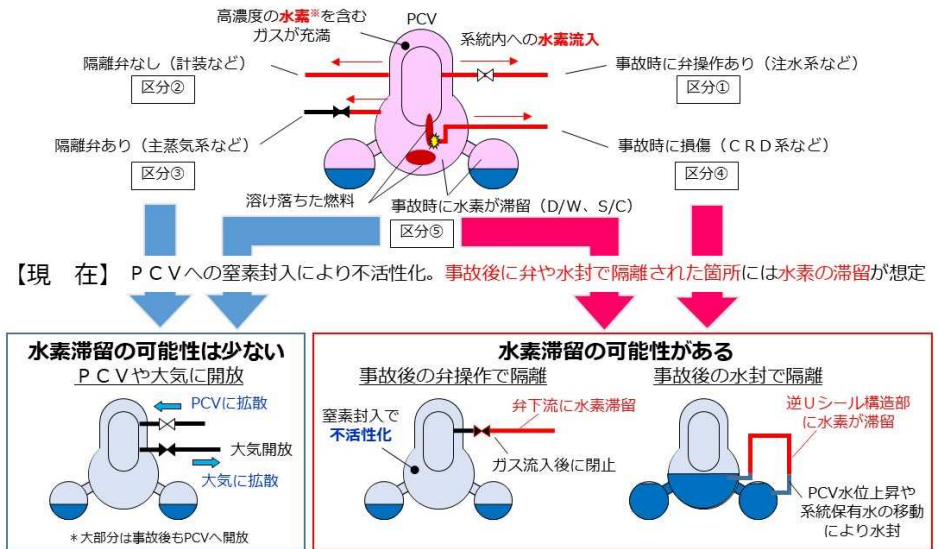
高濃度の水素※を含むガスが充満

PCV

系統内への水素流入

隔離弁なし（計装など）

区分②

事故時に弁操作あり（注水系など）

区分①

隔離弁あり（主蒸気系など）

区分③

事故時に損傷（ＣＲＤ系など）

区分④

溶け落ちた燃料

事故時に水素が滞留（D/W、S/C）

区分⑤

【現　在】ＰＣＶへの窒素封入により不活性化。事故後に弁や水封で隔離された箇所には水素の滞留が想定

水素滞留の可能性は少ない

ＰＣＶや大気に開放

PCVに拡散

大気開放

大気に拡散

＊大部分は事故後もPCVへ開放

水素滞留の可能性がある

事故後の弁操作で隔離

窒素封入で不活性化

弁下流に水素滞留

ガス流入後に閉止

事故後の水封で隔離

逆Uシール構造部に水素が滞留

PCV水位上昇や系統保有水の移動により水封